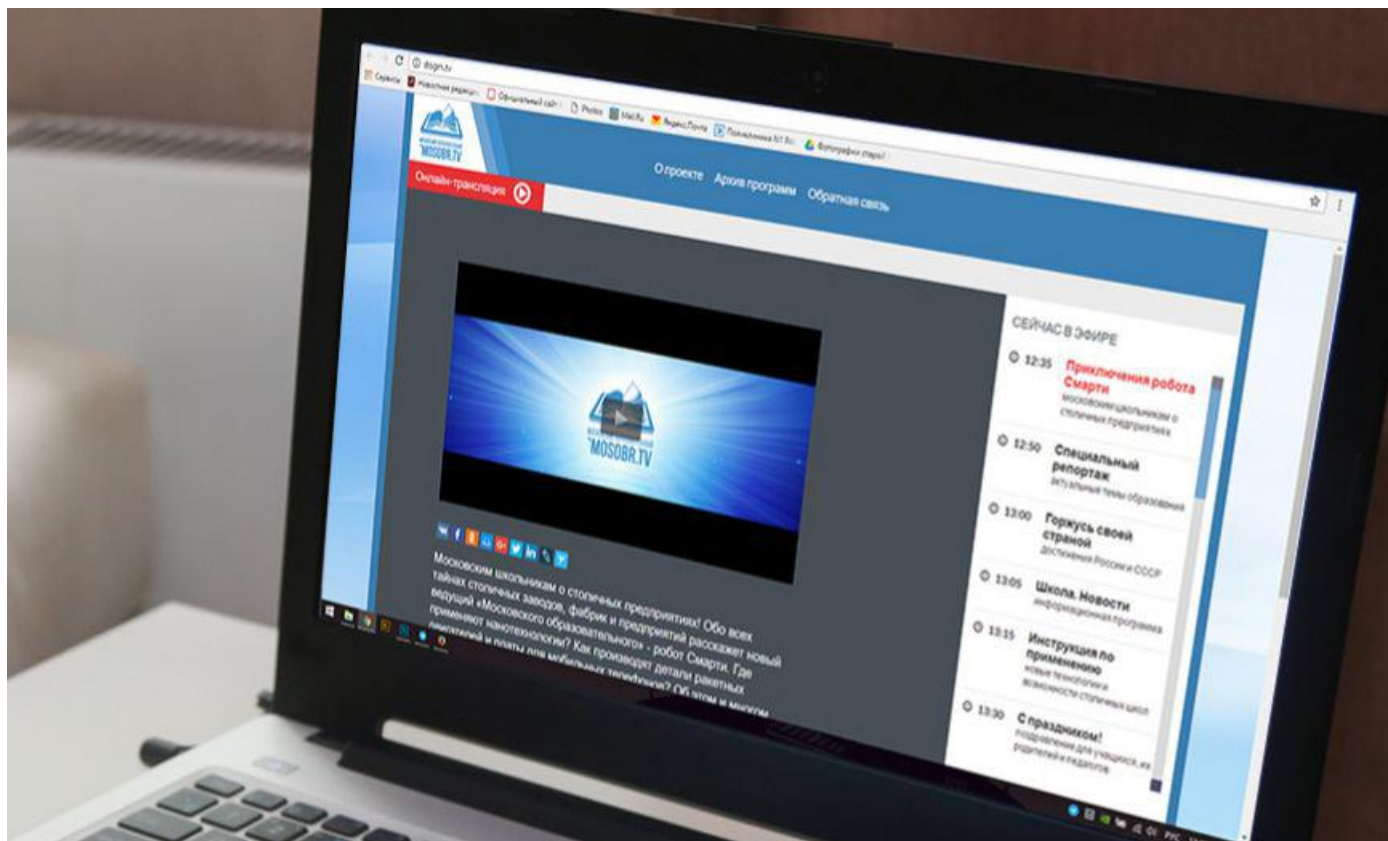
dogm.tv

Сервисы | Новостная редакция | Официальный сайт | Photos | Mail.Ru | Яндекс.Почта | Пожелания NT.Ru | Фотографии старые

MOSOBR.TV

Онлайн-трансляция

О проекте Архив программ Обратная связь

MOSOBR.TV

Московским школьникам о столичных предприятиях! Обо всех тайнах столичных заводов, фабрик и предприятий расскажет новый ведущий «Московского образовательного» - робот Смарти. Где применяют нанотехнологии? Как производят детали ракетных двигателей и платы для мобильных телефонов? Об этом и многом

СЕЙЧАС В ЭФИРЕ

12:35 Приключения робота Смарти
московским школьникам о столичных предприятиях

12:50 Специальный репортаж
актуальные темы образования

13:00 Горжусь своей страной
достижения России и СССР

13:05 Школа. Новости
информационная программа

13:15 Инструкция по применению
новые технологии и возможности столичных школ

13:30 С праздником!
поздравление для учащихся, их родителей и педагогов

РУС